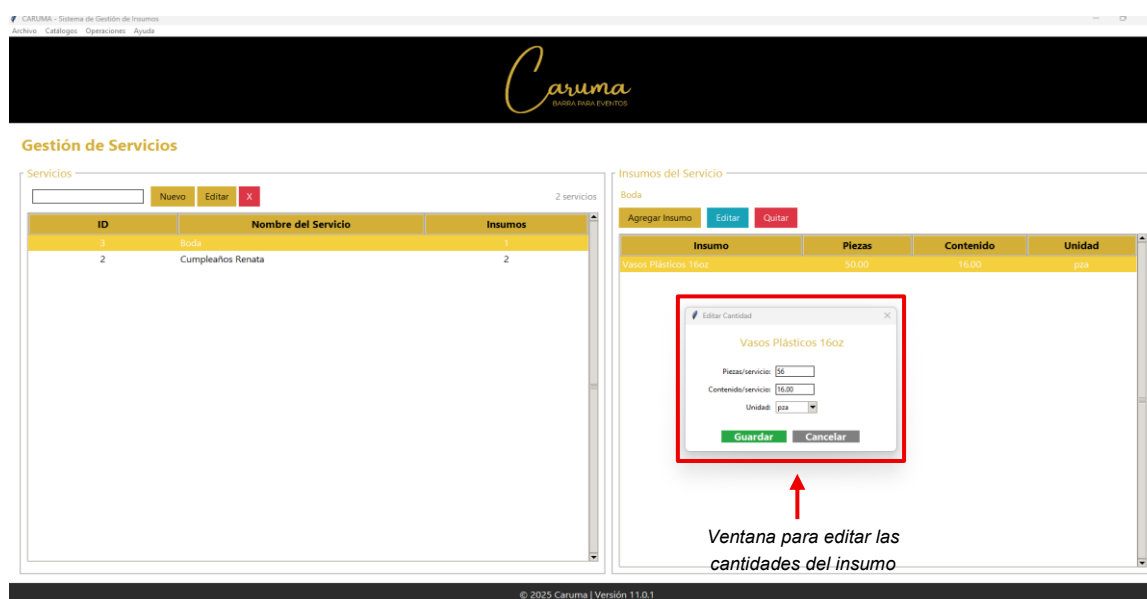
CARUMA - Sistema de Gestión de Insumos
Archivo Catálogos Operaciones Ayuda

Caruma
BARRA PARA EVENTOS

Gestión de Servicios

Servicios
Nuevo Editar X
2 servicios

| ID | Nombre del Servicio | Insumos |
|---|---|---|
| 3 | Boda | 1 |
| 2 | Cumpleaños Renata | 2 |

Insumos del Servicio
Boda
Agregar Insumo Editar Quitar

| Insumo | Piezas | Contenido | Unidad |
|---|---|---|---|
| Vasos Plásticos 16oz | 50.00 | 16.00 | pza |

Editar Cantidad
Vasos Plásticos 16oz
Piezas/servicio: 56
Contenido/servicio: 16.00
Unidad: pza
Guardar Cancelar

Ventana para editar las cantidades del insumo

© 2025 Caruma | Versión 11.0.1